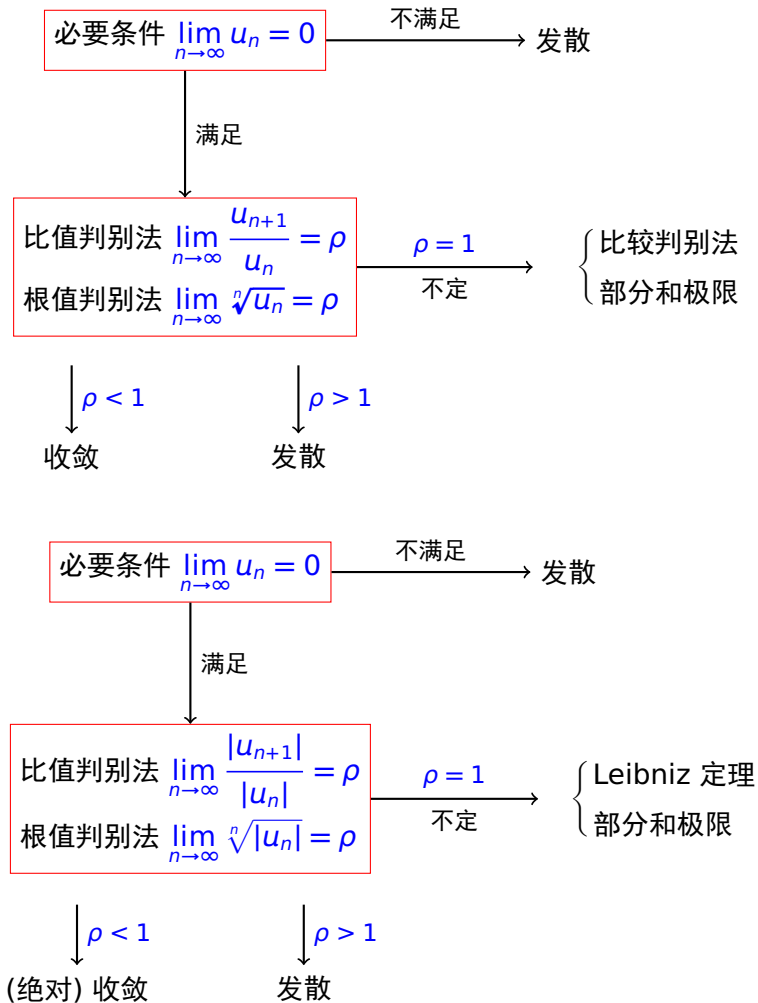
必要条件 $\lim_{n\to\infty} u_n = 0$

不满足

发散

满足

比值判别法 $\lim_{n\to\infty} \frac{u_{n+1}}{u_n} = \rho$

根值判别法 $\lim_{n\to\infty} \sqrt[n]{u_n} = \rho$

$\rho = 1$

不定

比较判别法

部分和极限

$\rho < 1$

收敛

$\rho > 1$

发散

必要条件 $\lim_{n\to\infty} u_n = 0$

不满足

发散

满足

比值判别法 $\lim_{n\to\infty} \frac{|u_{n+1}|}{|u_n|} = \rho$

根值判别法 $\lim_{n\to\infty} \sqrt[n]{|u_n|} = \rho$

$\rho = 1$

不定

Leibniz 定理

部分和极限

$\rho < 1$

(绝对) 收敛

$\rho > 1$

发散